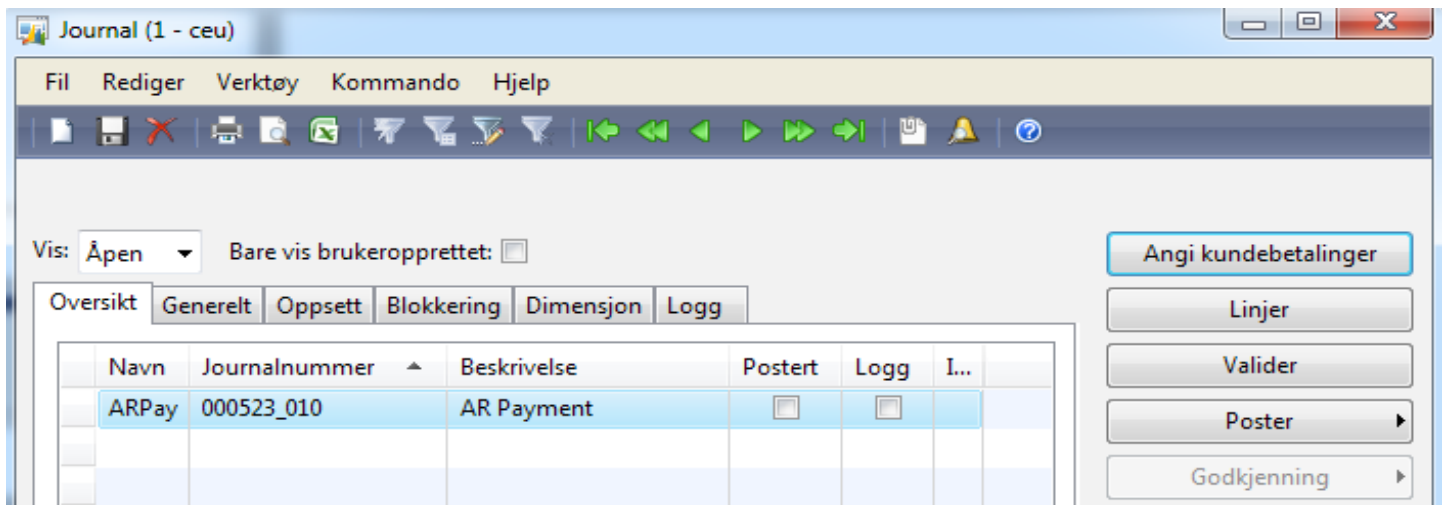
Journal (1 - ceu)

Fil Rediger Verktøy Kommando Hjelp

Vis: Åpen Bare vis brukeropprettet:

Oversikt Generelt Oppsett Blokkering Dimensjon Logg

| Navn | Journalnummer | Beskrivelse | Postert | Logg | I... |
|---|---|---|---|---|---|
| ARPay | 000523_010 | AR Payment | | | |
| | | | | | |
| | | | | | |

Angi kundebetalinger

Linjer

Valider

Poster

Godkjenning